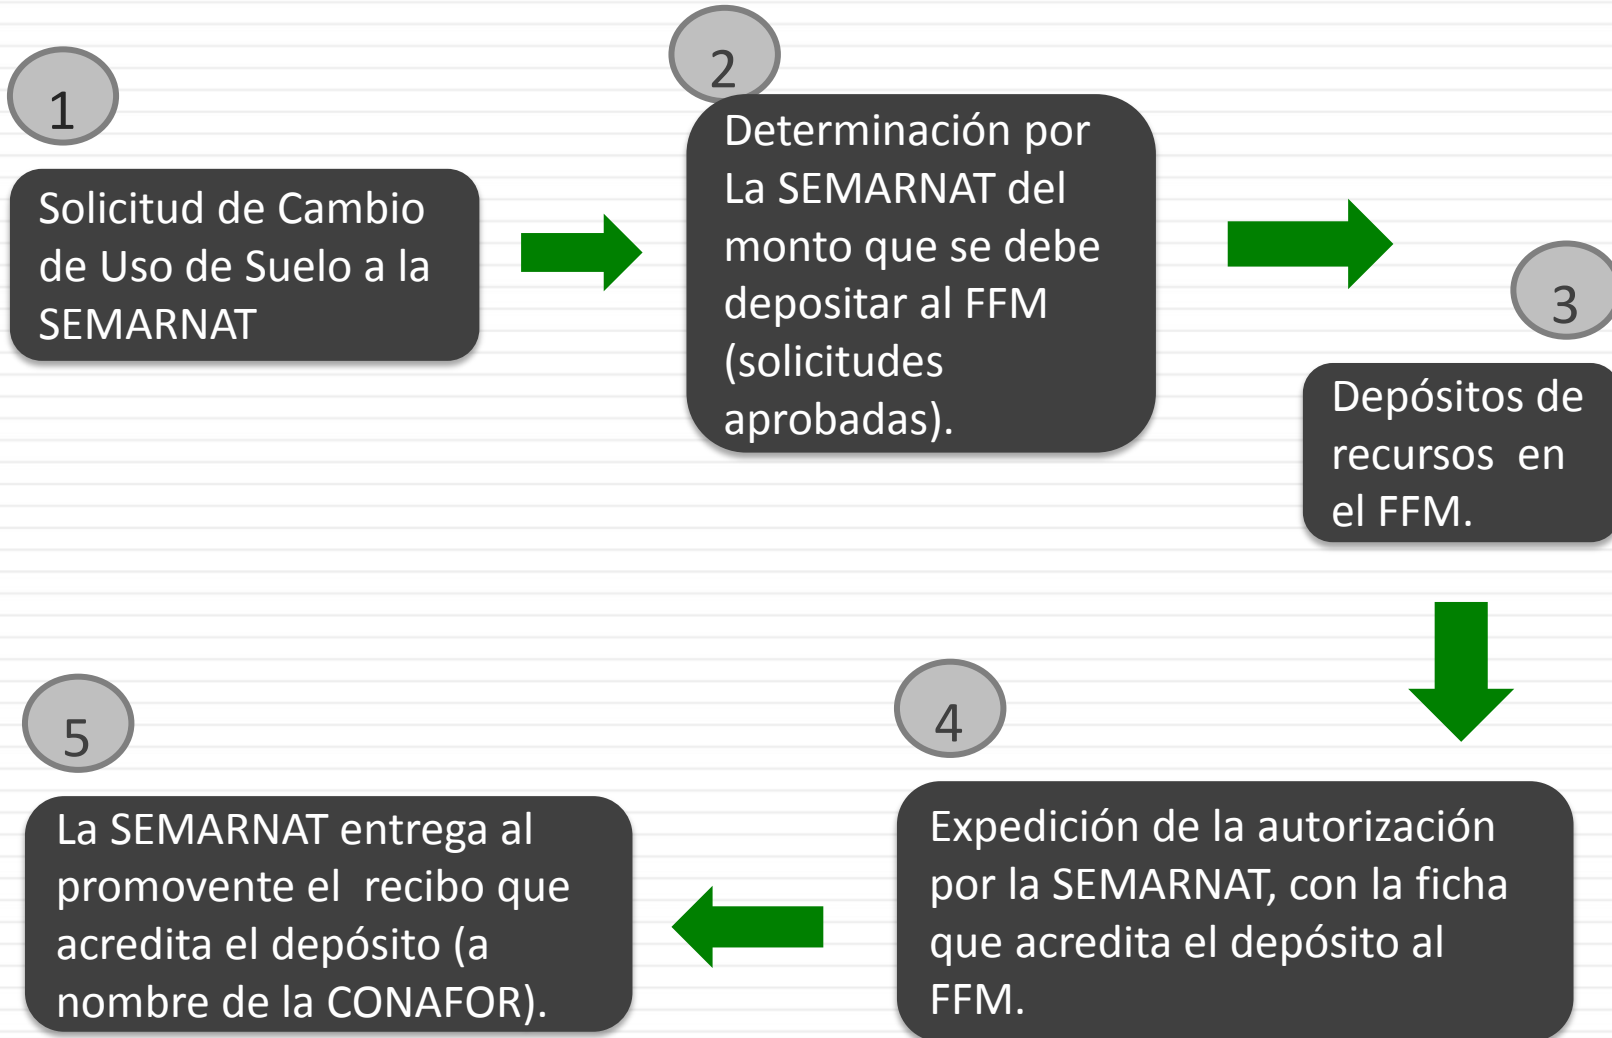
1

Solicitud de Cambio de Uso de Suelo a la SEMARNAT

2

Determinación por La SEMARNAT del monto que se debe depositar al FFM (solicitudes aprobadas).

3

Depósitos de recursos en el FFM.

4

Expedición de la autorización por la SEMARNAT, con la ficha que acredita el depósito al FFM.

5

La SEMARNAT entrega al promovente el recibo que acredita el depósito (a nombre de la CONAFOR).